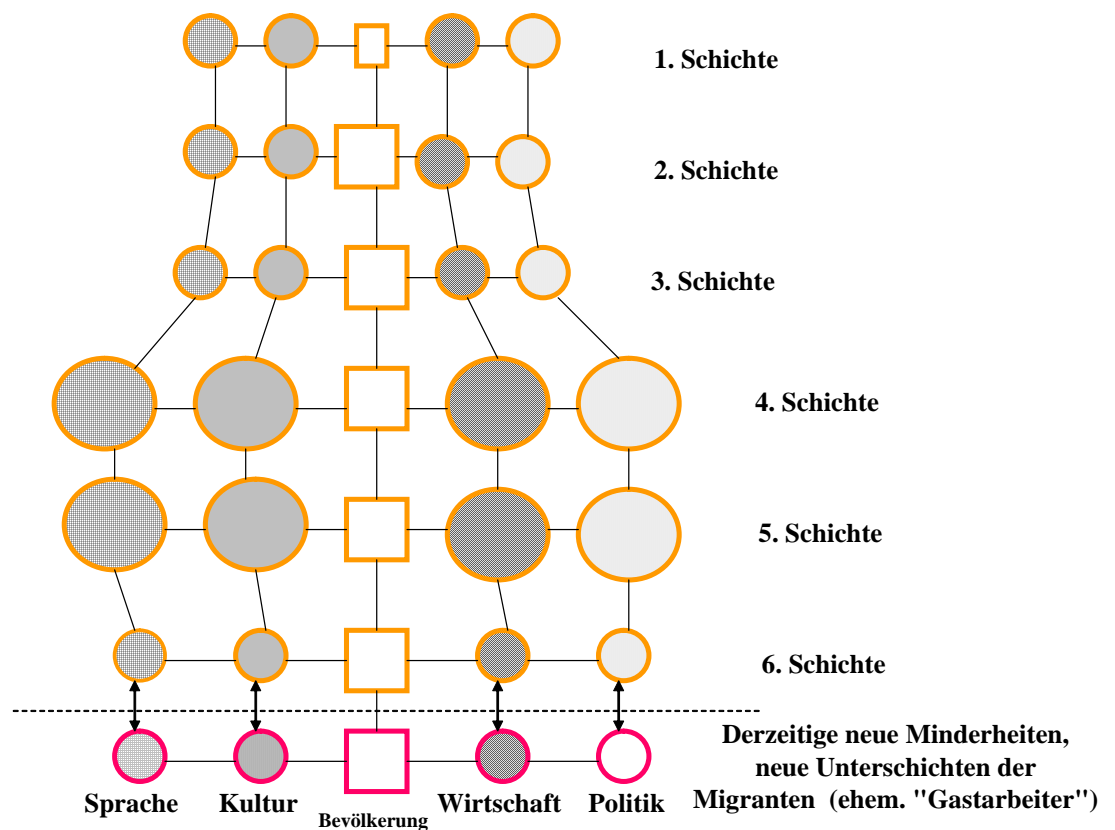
1. Schichte

2. Schichte

3. Schichte

4. Schichte

5. Schichte

6. Schichte

Derzeitige neue Minderheiten, neue Unterschichten der Migranten (ehem. "Gastarbeiter")

Sprache Kultur Bevölkerung Wirtschaft Politik